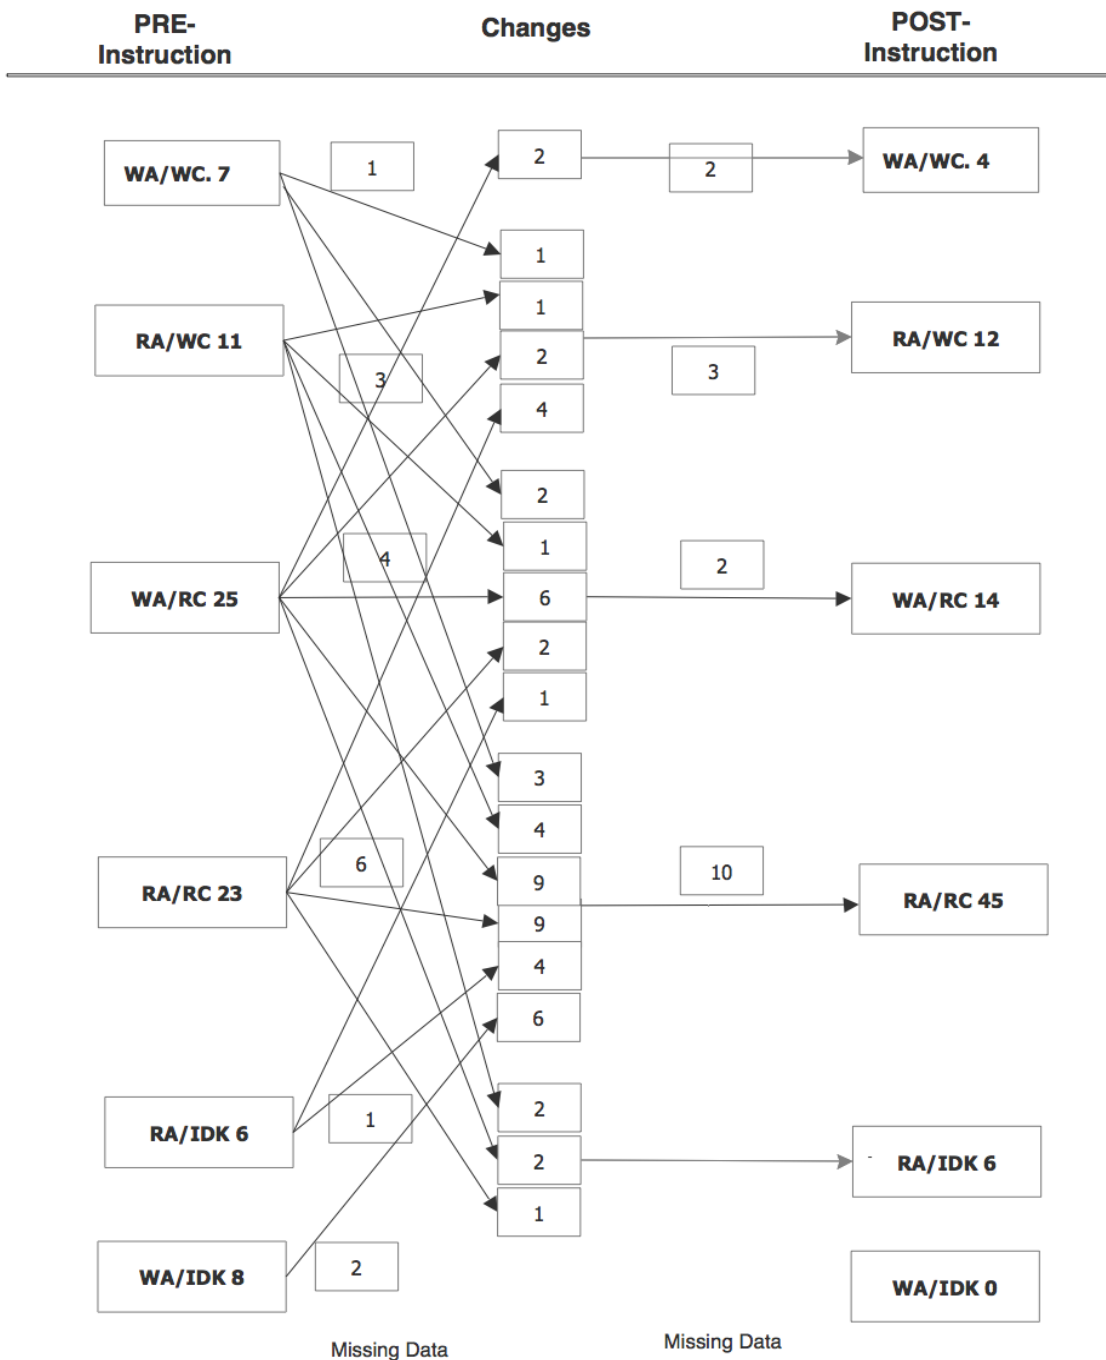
PRE-Instruction

Changes

POST-Instruction

WA/WC. 7

1

RA/WC 11

3

WA/RC 25

4

RA/RC 23

6

RA/IDK 6

1

WA/IDK 8

2

Missing Data

2
1
1
2
4
2
1
6
2
1
3
4
9
9
4
6
2
2
1

2

3

2

10

Missing Data

WA/WC. 4

RA/WC 12

WA/RC 14

RA/RC 45

RA/IDK 6

WA/IDK 0